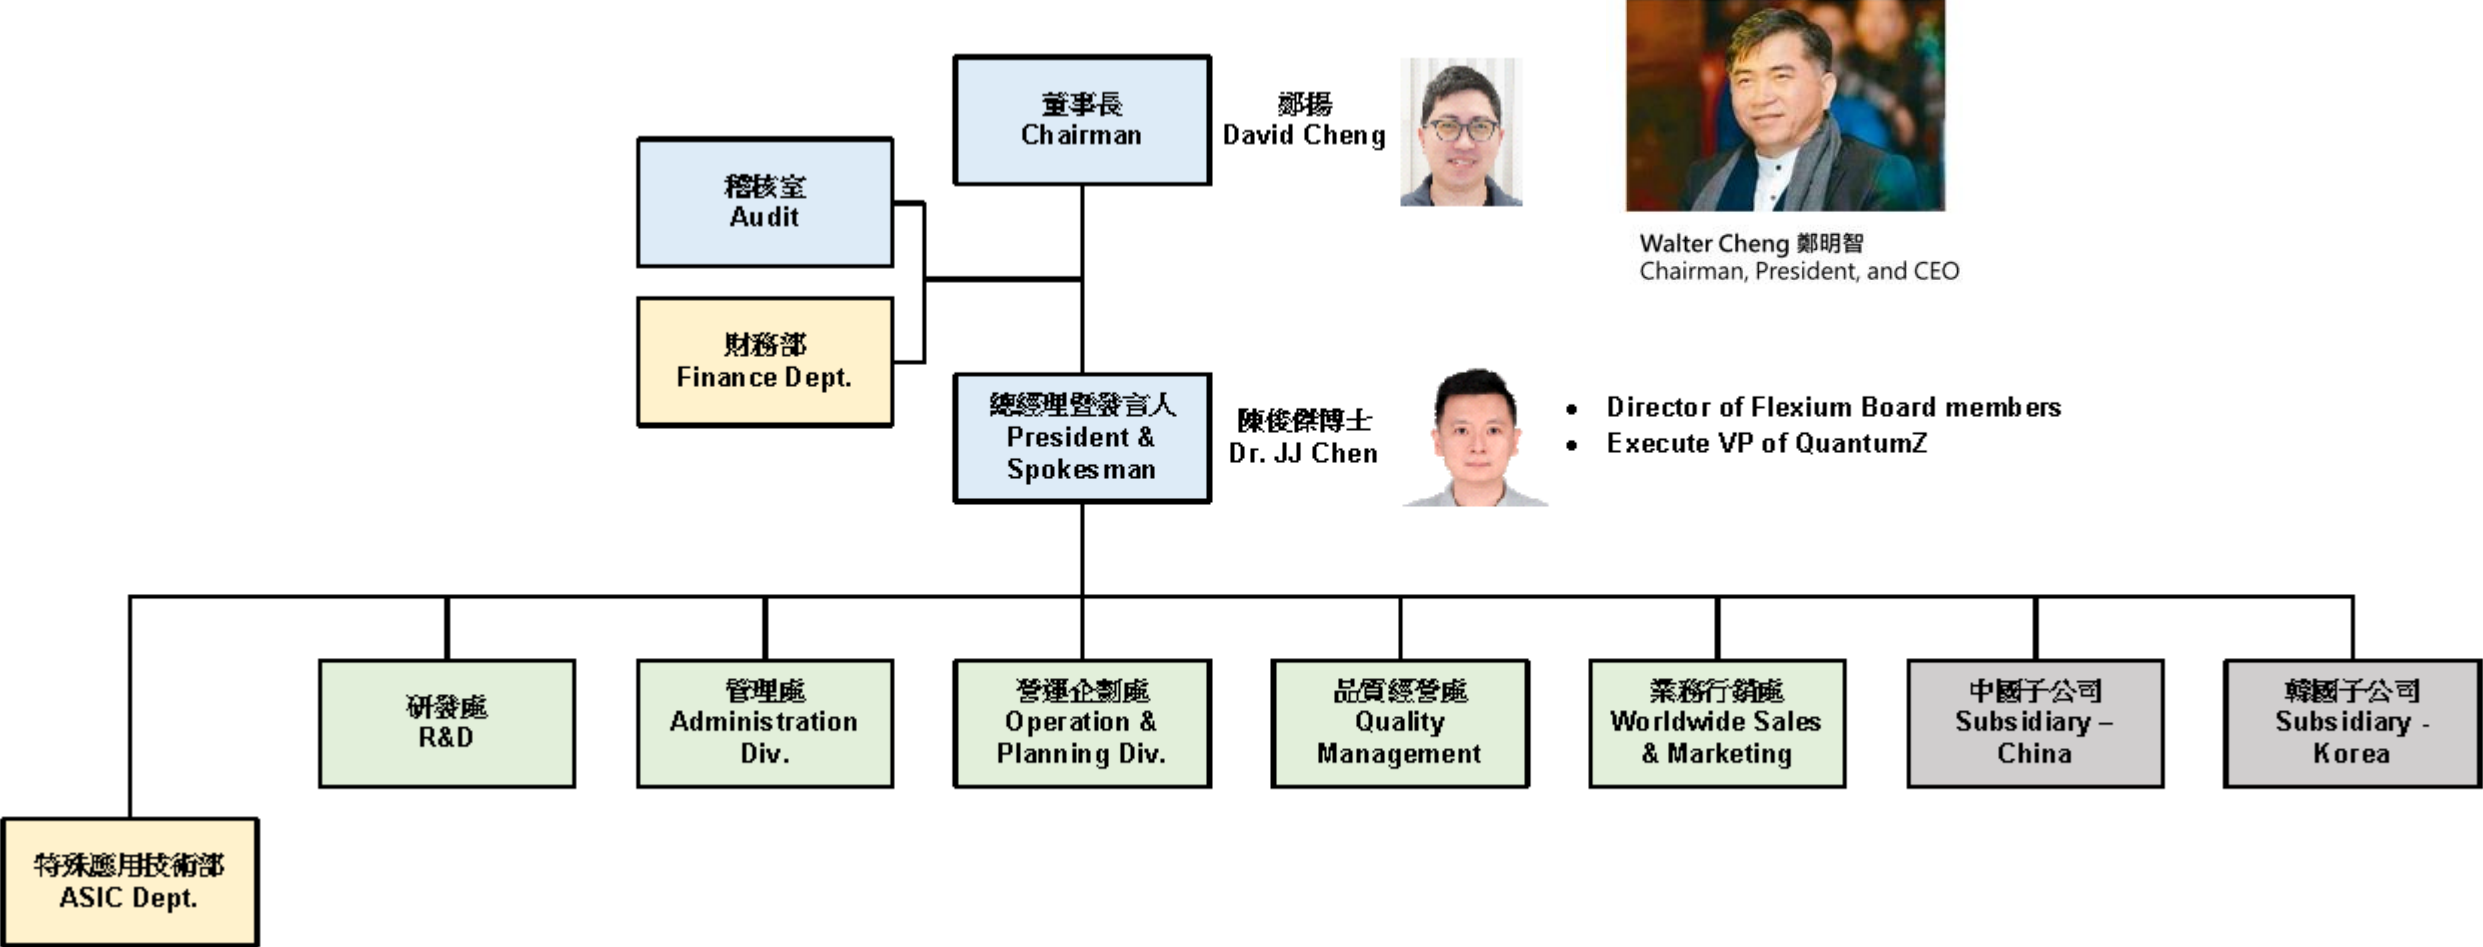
董事長
Chairman

鄭揚
David Cheng

Walter Cheng 鄭明智
Chairman, President, and CEO

稽核室
Audit

財務部
Finance Dept.

總經理暨發言人
President & Spokesman

陳俊傑博士
Dr. JJ Chen

• Director of Flexium Board members
• Execute VP of QuantumZ

研發處
R&D

管理處
Administration Div.

營運企劃處
Operation & Planning Div.

品質經營處
Quality Management

業務行銷處
Worldwide Sales & Marketing

中國子公司
Subsidiary – China

韓國子公司
Subsidiary - Korea

特殊應用技術部
ASIC Dept.